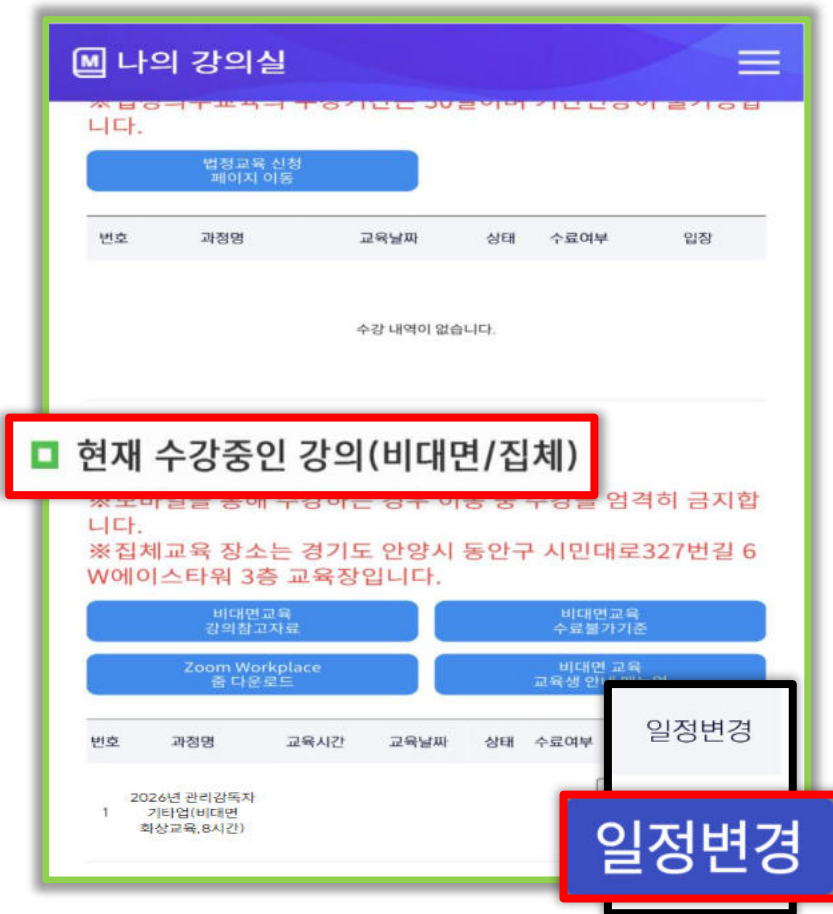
나의 강의실

※법정의무교육의 수강기간은 30일이며 기간연장이 불가능합니다.

법정교육 신청 페이지 이동

| 번호 | 과정명 | 교육날짜 | 상태 | 수료여부 | 입장 |
|---|---|---|---|---|---|
| 수강 내역이 없습니다. | | | | | |

현재 수강중인 강의(비대면/집체)

※모바일을 통해 수강하는 경우 이동 중 수강을 엄격히 금지합니다.
※집체교육 장소는 경기도 안양시 동안구 시민대로327번길 6 W에이스타워 3층 교육장입니다.

비대면교육 강의참고자료

비대면교육 수료불가기준

Zoom Workplace 줌 다운로드

비대면 교육 교육생 안내 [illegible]

| 번호 | 과정명 | 교육시간 | 교육날짜 | 상태 | 수료여부 | 일정변경 |
|---|---|---|---|---|---|---|
| 1 | 2026년 관리감독자 기타업(비대면 화상교육,8시간) | | | | | |

일정변경